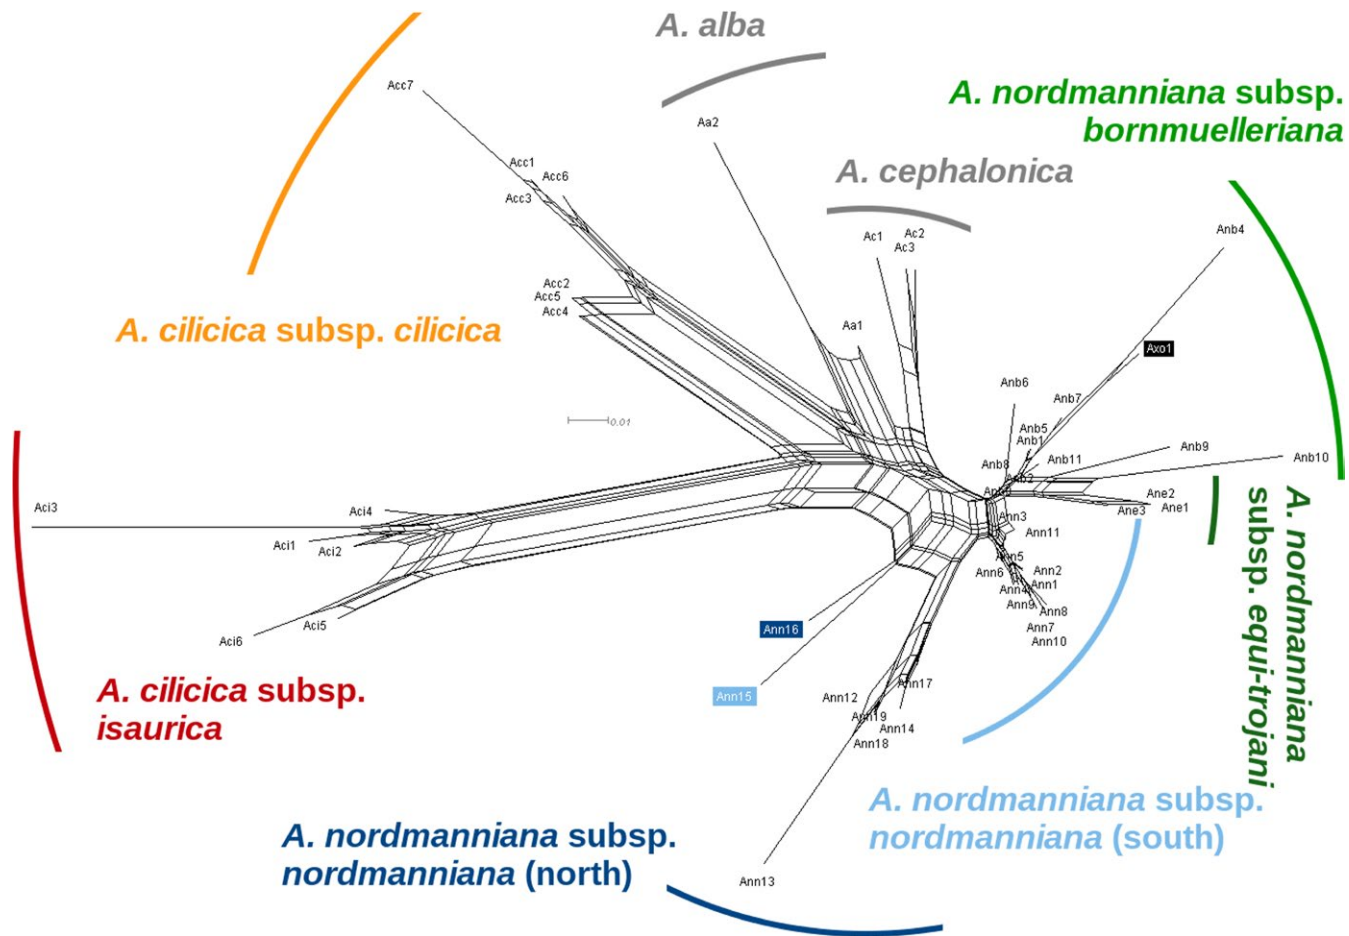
A. alba

A. nordmanniana subsp. bornmuelleriana

A. cephalonica

A. cilicica subsp. cilicica

A. cilicica subsp. isaurica

A. nordmanniana subsp. equi-trojani

A. nordmanniana subsp. nordmanniana (south)

A. nordmanniana subsp. nordmanniana (north)

Acc7
Acc1
Acc6
Acc3
Acc2
Acc5
Acc4
Aa2
Ac1
Ac2
Ac3
Aa1
Anb4
Axo1
Anb6
Anb7
Anb5
Anb1
Anb8
Anb11
Anb2
Anb3
Anb9
Anb10
Ane2
Ane1
Ane3
Ann3
Ann11
Ann5
Ann6
Ann2
Ann1
Ann4
Ann9
Ann8
Ann7
Ann10
0.01
Aci3
Aci4
Aci1
Aci2
Aci5
Aci6
Ann16
Ann15
Ann12
Ann17
Ann19
Ann14
Ann18
Ann13